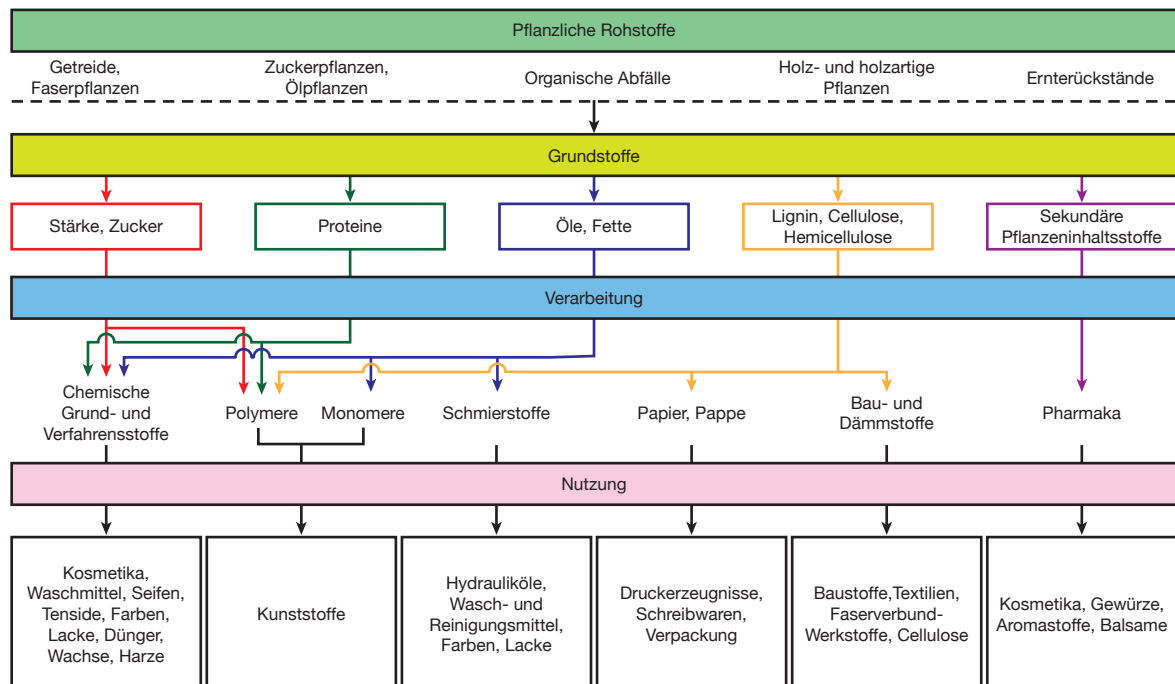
Pflanzliche Rohstoffe

Getreide, Faserpflanzen

Zuckerpflanzen, Ölpflanzen

Organische Abfälle

Holz- und holzartige Pflanzen

Ernterückstände

Grundstoffe

Stärke, Zucker

Proteine

Öle, Fette

Lignin, Cellulose, Hemicellulose

Sekundäre Pflanzeninhaltsstoffe

Verarbeitung

Chemische Grund- und Verfahrensstoffe

Polymere

Monomere

Schmierstoffe

Papier, Pappe

Bau- und Dämmstoffe

Pharmaka

Nutzung

Kosmetika, Waschmittel, Seifen, Tenside, Farben, Lacke, Dünger, Wachse, Harze

Kunststoffe

Hydrauliköle, Wasch- und Reinigungsmittel, Farben, Lacke

Druckerzeugnisse, Schreibwaren, Verpackung

Baustoffe,Textilien, Faserverbund-Werkstoffe, Cellulose

Kosmetika, Gewürze, Aromastoffe, Balsame